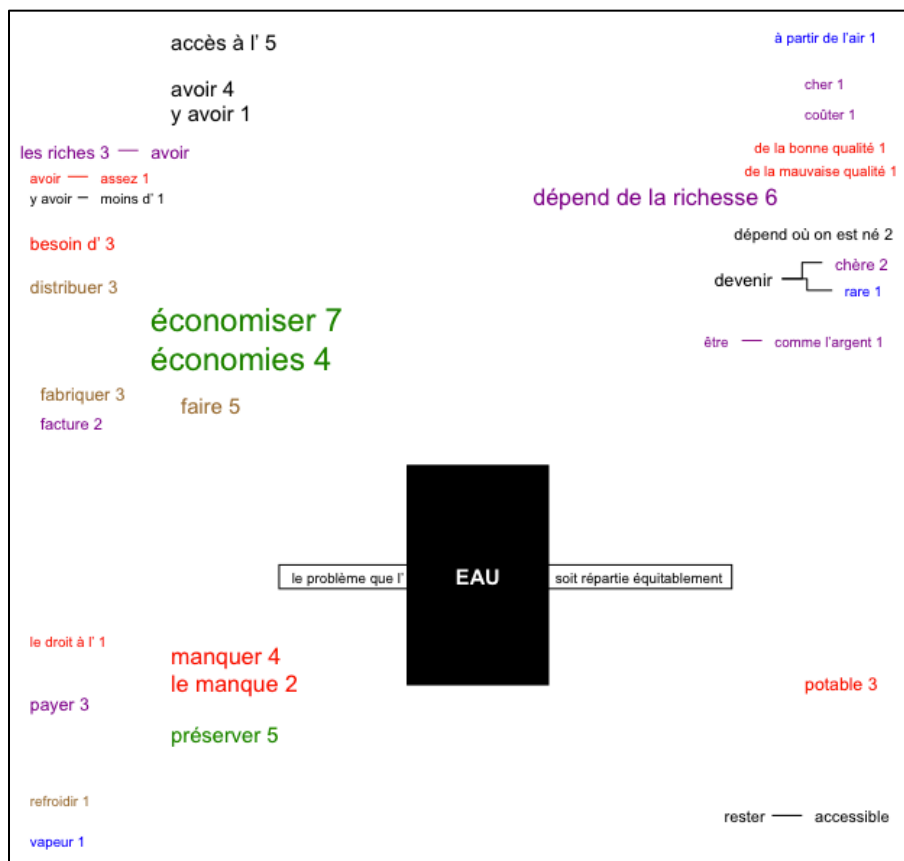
accès à l' 5

avoir 4
y avoir 1

les riches 3 — avoir
avoir — assez 1
y avoir — moins d' 1

besoin d' 3

distribuer 3

économiser 7
économies 4

fabriquer 3
facture 2

faire 5

à partir de l'air 1

cher 1

coûter 1

de la bonne qualité 1
de la mauvaise qualité 1

dépend de la richesse 6

dépend où on est né 2

devenir chère 2
rare 1

être — comme l'argent 1

le problème que l' EAU soit répartie équitablement

le droit à l' 1

manquer 4
le manque 2

payer 3

préserver 5

potable 3

refroidir 1

vapeur 1

rester — accessible